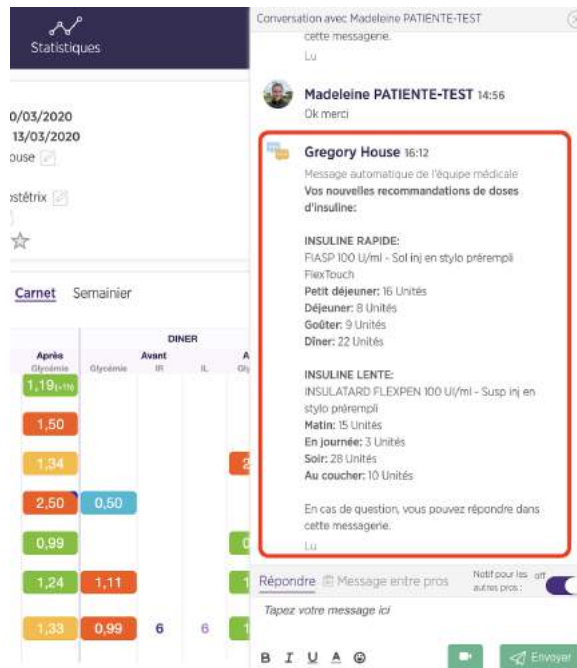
Statistiques

0/03/2020
13/03/2020
ouse

stétrix

Carnet Semainier

DINER

| Après | | Avant | | | A |
|---|---|---|---|---|---|
| Glycémie | Glycémie | IR | IL | | Gly |
| 1,19 | | | | | |
| 1,50 | | | | | |
| 1,34 | | | | | 2 |
| 2,50 | 0,50 | | | | |
| 0,99 | | | | | 0 |
| 1,24 | 1,11 | | | | 1 |
| 1,33 | 0,99 | 6 | 6 | | 1 |

Conversation avec Madeleine PATIENTE-TEST

cette messagerie.

Lu

Madeleine PATIENTE-TEST 14:56
Ok merci

Gregory House 16:12
Message automatique de l'équipe médicale
Vos nouvelles recommandations de doses d'insuline:

INSULINE RAPIDE:
FIASP 100 U/ml - Sol inj en stylo prérempli FlexTouch
Petit déjeuner: 16 Unités
Déjeuner: 8 Unités
Goûter: 9 Unités
Dîner: 22 Unités

INSULINE LENTE:
INSULATARD FLEXPEN 100 UI/ml - Susp inj en stylo prérempli
Matin: 15 Unités
En journée: 3 Unités
Soir: 28 Unités
Au coucher: 10 Unités

En cas de question, vous pouvez répondre dans cette messagerie.

Lu

Répondre Message entre pros Notif pour les autres pros : off

Tapez votre message ici

B I U A Envoyer